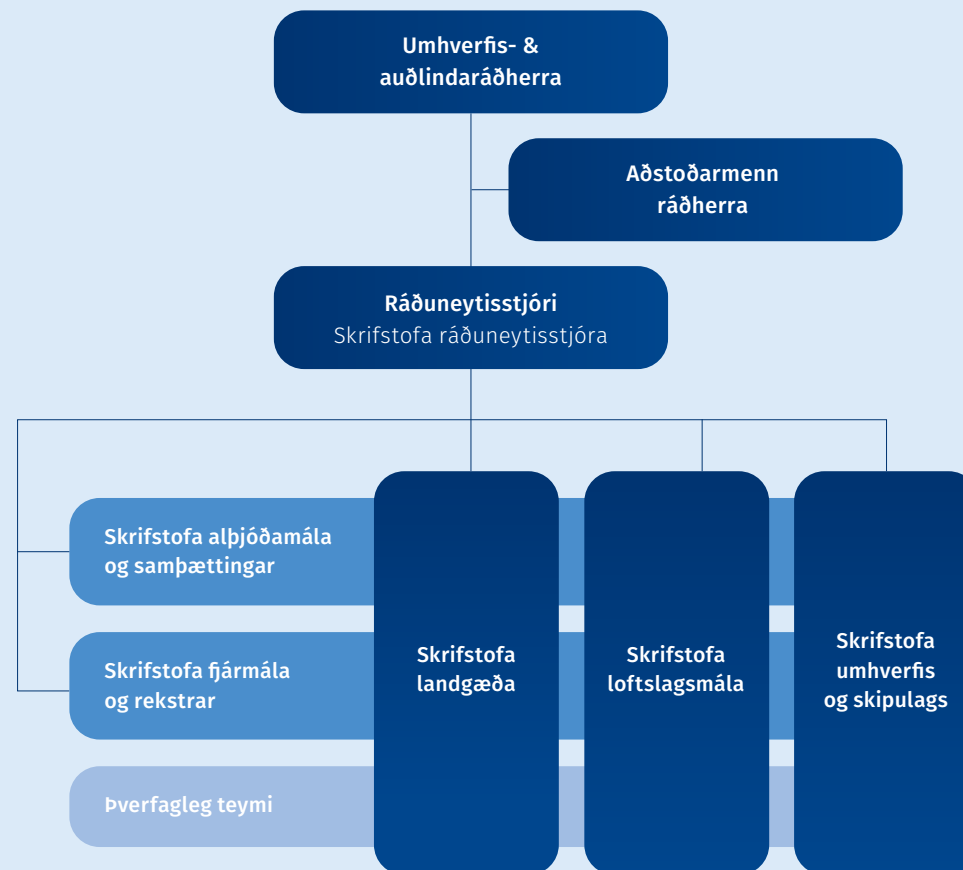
Umhverfis- & auðlindaráðherra

Aðstoðarmenn ráðherra

Ráðuneytisstjóri
Skrifstofa ráðuneytisstjóra

Skrifstofa alþjóðamála og samþættingar

Skrifstofa fjármála og rekstrar

Þverfagleg teymi

Skrifstofa landgæða

Skrifstofa loftslagsmála

Skrifstofa umhverfis og skipulags